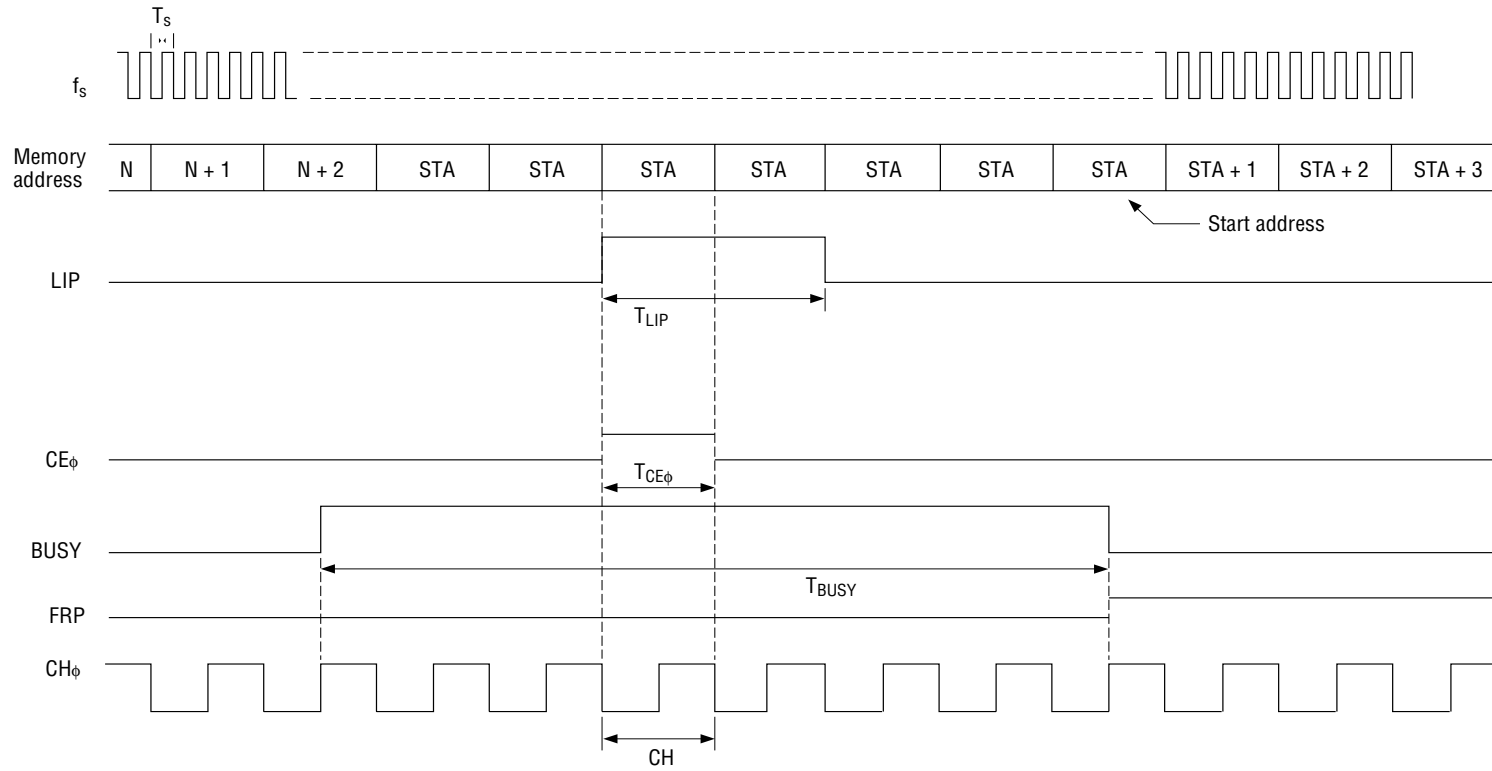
$T_s$

$f_s$

| Memory address | N | N + 1 | N + 2 | STA | STA | STA | STA | STA | STA | STA | STA + 1 | STA + 2 | STA + 3 |
|---|---|---|---|---|---|---|---|---|---|---|---|---|---|

Start address

LIP

$T_{LIP}$

$CE_\phi$

$T_{CE\phi}$

BUSY

$T_{BUSY}$

FRP

$CH_\phi$

CH